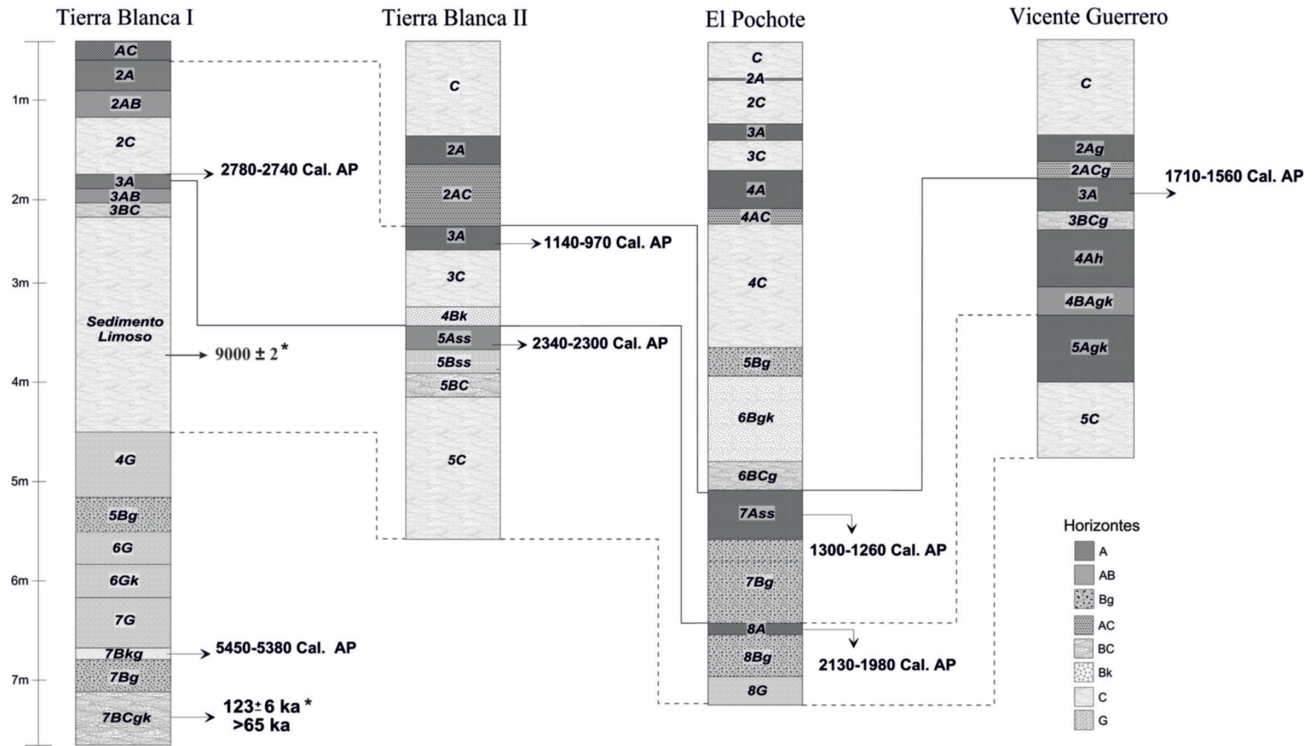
Tierra Blanca I

1m
2m
3m
4m
5m
6m
7m

AC
2A
2AB
2C
3A
3AB
3BC
Sedimento Limoso
4G
5Bg
6G
6Gk
7G
7Bkg
7Bg
7BCgk

2780-2740 Cal. AP
9000 ± 2 *
5450-5380 Cal. AP
123 ± 6 ka *
>65 ka

Tierra Blanca II

C
2A
2AC
3A
3C
4Bk
5Ass
5Bss
5BC
5C

1140-970 Cal. AP
2340-2300 Cal. AP

El Pochote

C
2A
2C
3A
3C
4A
4AC
4C
5Bg
6Bgk
6BCg
7Ass
7Bg
8A
8Bg
8G

1300-1260 Cal. AP
2130-1980 Cal. AP

Vicente Guerrero

C
2Ag
2ACg
3A
3BCg
4Ah
4BAgk
5Agk
5C

1710-1560 Cal. AP

Horizontes
A
AB
Bg
AC
BC
Bk
C
G